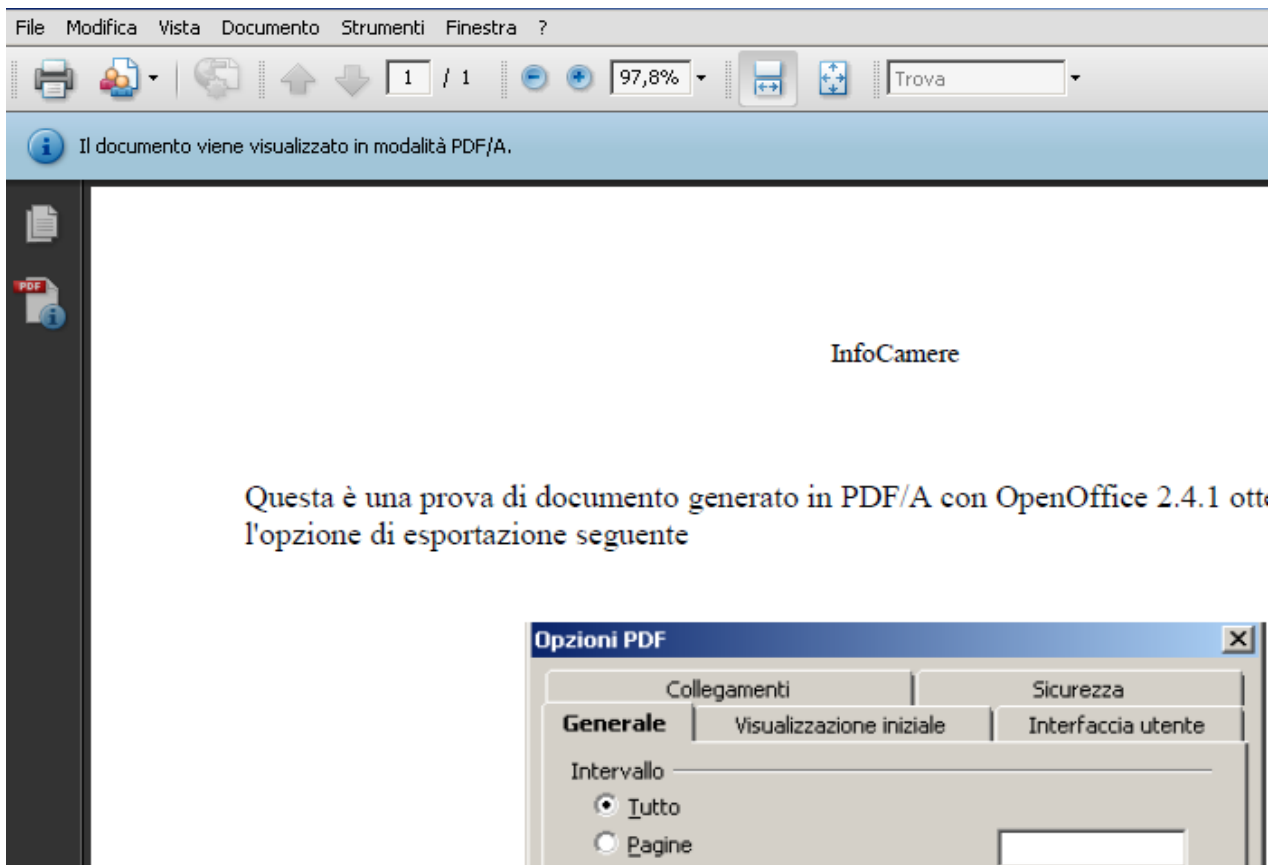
File Modifica Vista Documento Strumenti Finestra ?

1 / 1 97,8% Trova

Il documento viene visualizzato in modalità PDF/A.

PDF

InfoCamere

Questa è una prova di documento generato in PDF/A con OpenOffice 2.4.1 otte
l'opzione di esportazione seguente

Opzioni PDF

Collegamenti
Sicurezza
Generale
Visualizzazione iniziale
Interfaccia utente

Intervallo
Tutto
Pagine